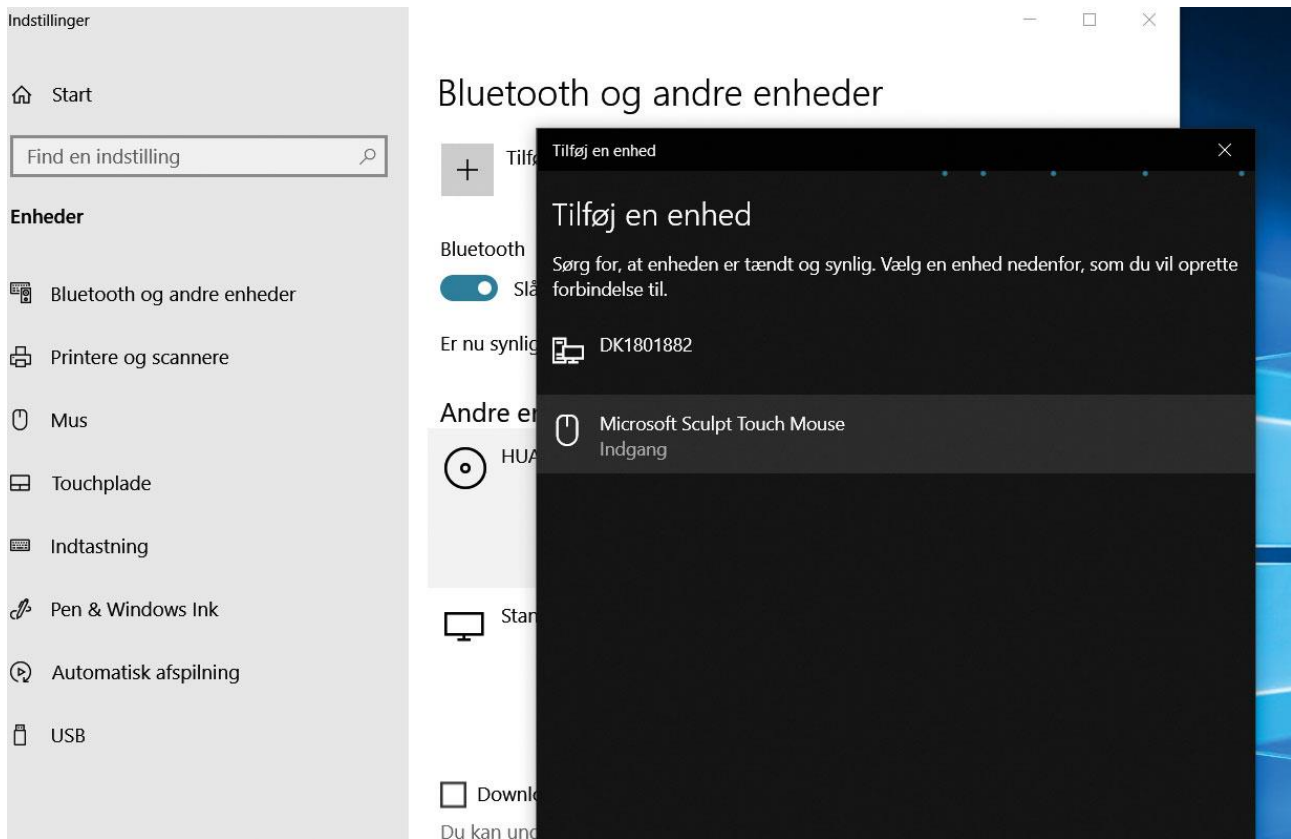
Indstillinger

Start

Find en indstilling

Enheder

Bluetooth og andre enheder

Printere og scannere

Mus

Touchplade

Indtastning

Pen & Windows Ink

Automatisk afspilning

USB

Bluetooth og andre enheder

+ Tilfø

Bluetooth

Slå

Er nu synlig

Andre en

HUA

Stan

Downl

Du kan und

Tilføj en enhed

Tilføj en enhed

Sørg for, at enheden er tændt og synlig. Vælg en enhed nedenfor, som du vil oprette forbindelse til.

DK1801882

Microsoft Sculpt Touch Mouse
Indgang